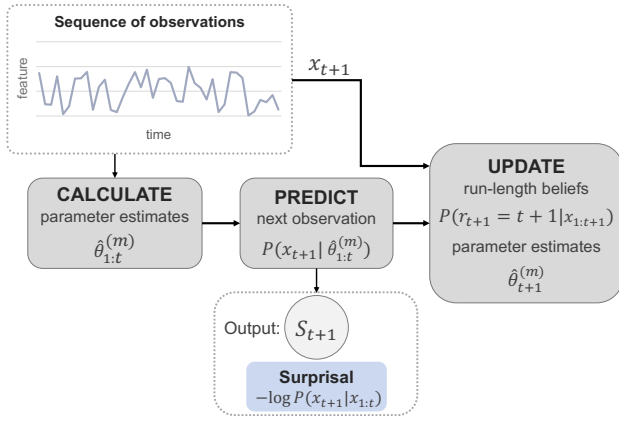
Sequence of observations

feature

time

$x_{t+1}$

CALCULATE
parameter estimates
$\hat{\theta}_{1:t}^{(m)}$

PREDICT
next observation
$P(x_{t+1} | \hat{\theta}_{1:t}^{(m)})$

UPDATE
run-length beliefs
$P(r_{t+1} = t+1 | x_{1:t+1})$
parameter estimates
$\hat{\theta}_{t+1}^{(m)}$

Output: $S_{t+1}$

Surprisal
$-\log P(x_{t+1} | x_{1:t})$